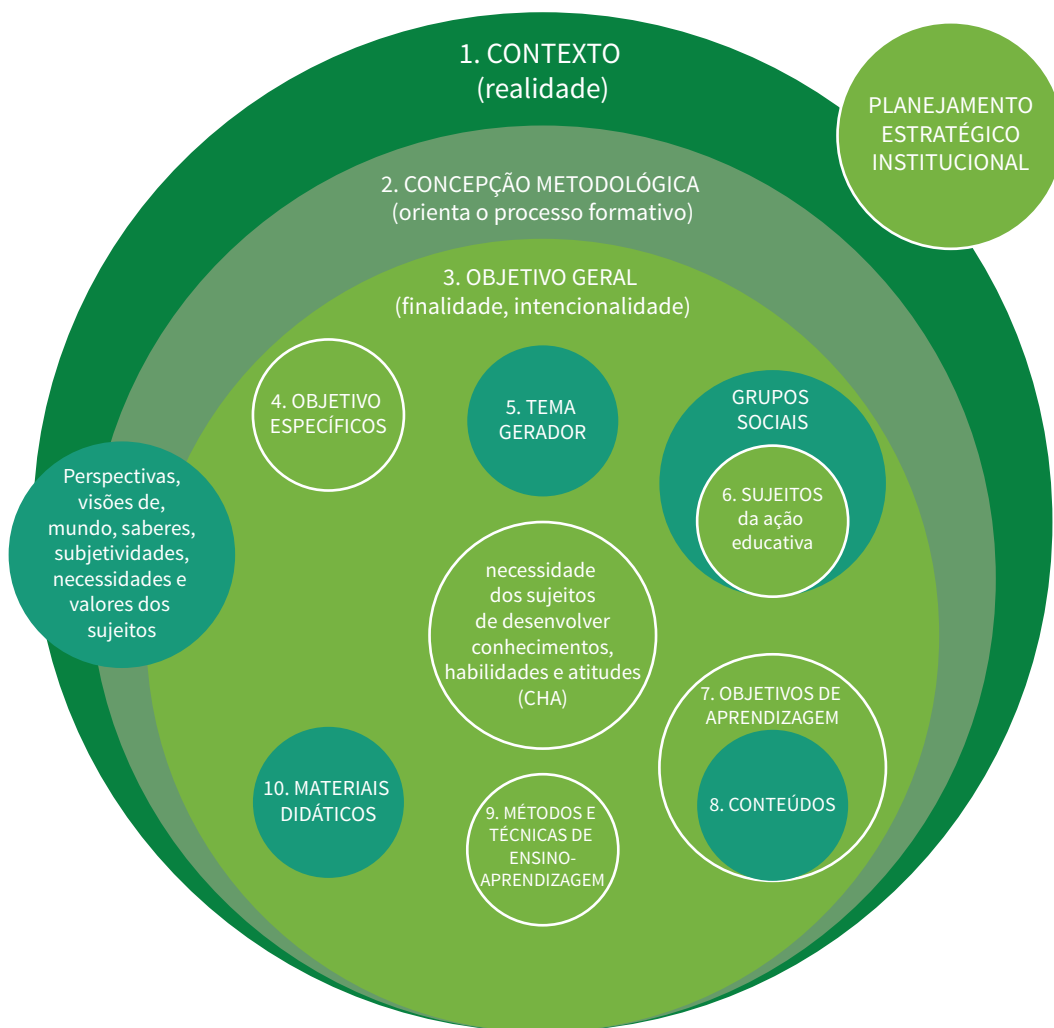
1. CONTEXTO
(realidade)

PLANEJAMENTO ESTRATÉGICO INSTITUCIONAL

2. CONCEPÇÃO METODOLÓGICA
(orienta o processo formativo)

3. OBJETIVO GERAL
(finalidade, intencionalidade)

4. OBJETIVO ESPECÍFICOS

5. TEMA GERADOR

GRUPOS SOCIAIS

6. SUJEITOS da ação educativa

Perspectivas, visões de, mundo, saberes, subjetividades, necessidades e valores dos sujeitos

necessidade dos sujeitos de desenvolver conhecimentos, habilidades e atitudes (CHA)

7. OBJETIVOS DE APRENDIZAGEM

8. CONTEÚDOS

10. MATERIAIS DIDÁTICOS

9. MÉTODOS E TÉCNICAS DE ENSINO-APRENDIZAGEM